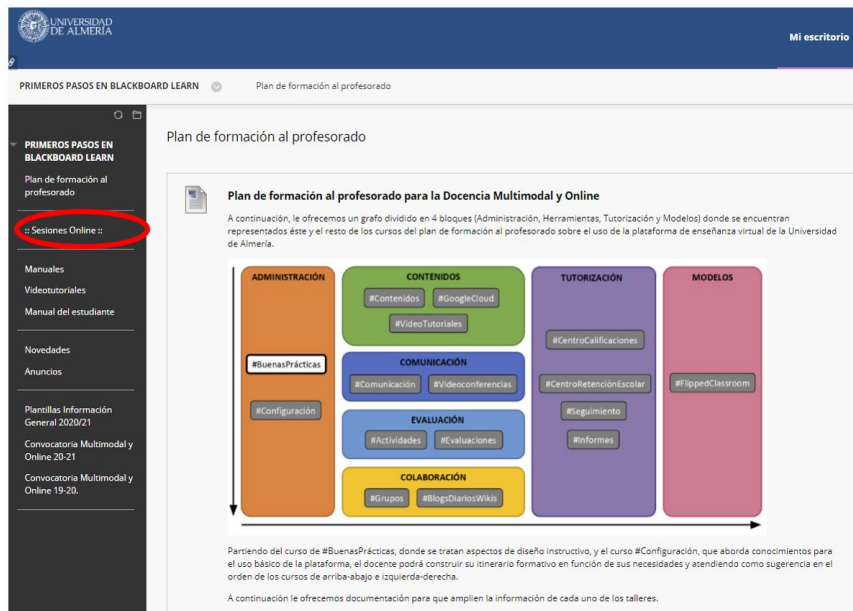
UNIVERSIDAD DE ALMERÍA

Mi escritorio

PRIMEROS PASOS EN BLACKBOARD LEARN

Plan de formación al profesorado

PRIMEROS PASOS EN BLACKBOARD LEARN

Plan de formación al profesorado

:: Sesiones Online ::

Manuales
Videotutoriales
Manual del estudiante

Novedades
Anuncios

Plantillas Información General 2020/21
Convocatoria Multimodal y Online 20-21
Convocatoria Multimodal y Online 19-20.

Plan de formación al profesorado

Plan de formación al profesorado para la Docencia Multimodal y Online

A continuación, le ofrecemos un grafo dividido en 4 bloques (Administración, Herramientas, Tutorización y Modelos) donde se encuentran representados éste y el resto de los cursos del plan de formación al profesorado sobre el uso de la plataforma de enseñanza virtual de la Universidad de Almería.

ADMINISTRACIÓN
#BuenasPrácticas
#Configuración

CONTENIDOS
#Contenidos #GoogleCloud
#VideoTutoriales

COMUNICACIÓN
#Comunicación #Videoconferencias

EVALUACIÓN
#Actividades #Evaluaciones

COLABORACIÓN
#Grupos #BlogsDiariosWikis

TUTORIZACIÓN
#CentroCalificaciones
#CentroRetenciónEscolar
#Seguimiento
#Informes

MODELOS
#FlippedClassroom

Partiendo del curso de #BuenasPrácticas, donde se tratan aspectos de diseño instructivo, y el curso #Configuración, que aborda conocimientos para el uso básico de la plataforma, el docente podrá construir su itinerario formativo en función de sus necesidades y atendiendo como sugerencia en el orden de los cursos de arriba-abajo e izquierda-derecha.

A continuación le ofrecemos documentación para que amplíen la información de cada uno de los talleres.